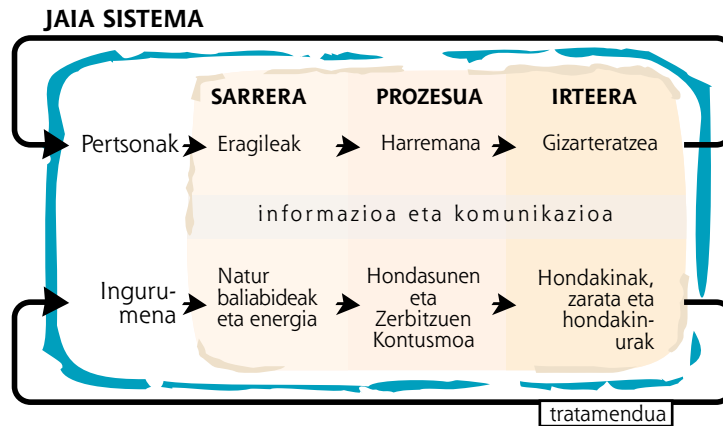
JAIA SISTEMA

SARRERA

PROZESUA

IRTEERA

Pertsonak

Eragileak

Harremana

Gizarteratzea

informazioa eta komunikazioa

Ingurumena

Natur baliabideak eta energia

Hondasunen eta Zerbitzuen Kontusmoa

Hondakinak, zarata eta hondakinurak

tratamendua